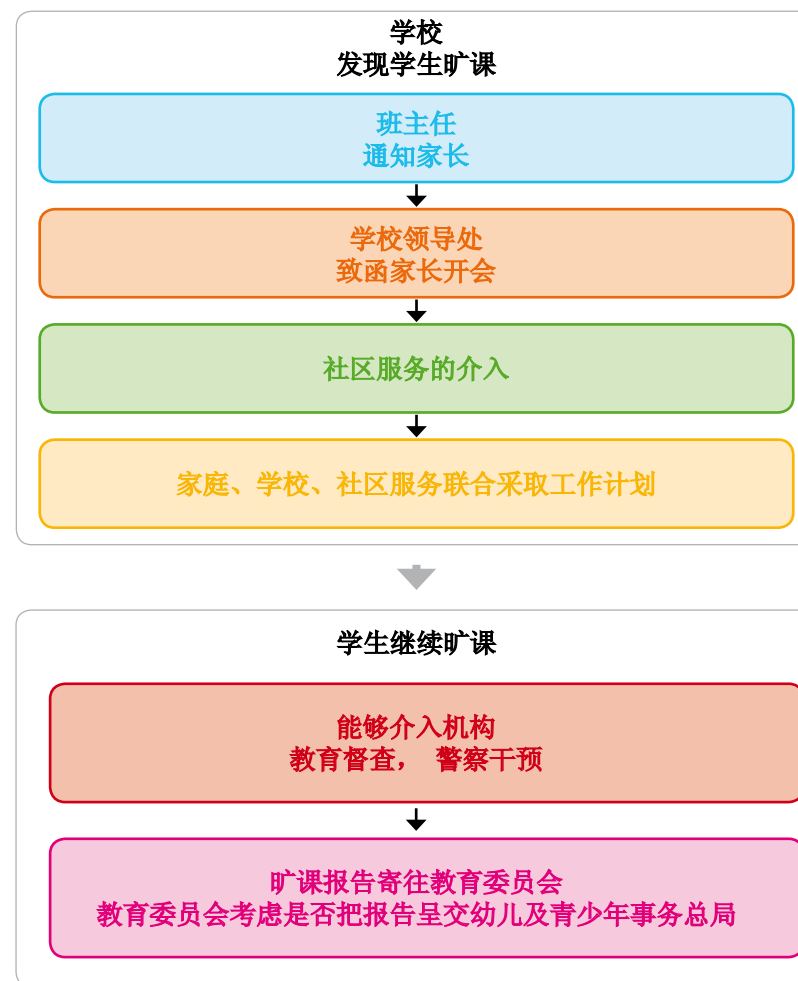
学校
发现学生旷课

班主任
通知家长

学校领导处
致函家长开会

社区服务的介入

家庭、学校、社区服务联合采取工作计划

学生继续旷课

能够介入机构
教育督查， 警察干预

旷课报告寄往教育委员会
教育委员会考虑是否把报告呈交幼儿及青少年事务总局